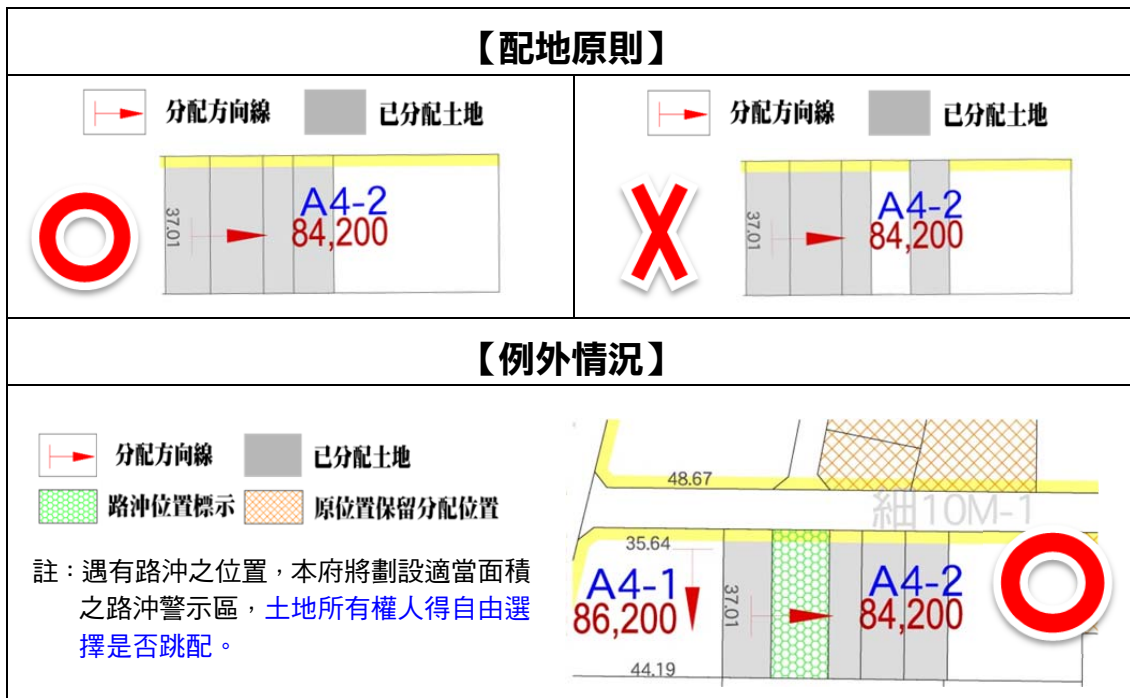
【配地原則】

分配方向線 已分配土地

37.01
A4-2
84,200

分配方向線 已分配土地

37.01
A4-2
84,200

【例外情況】

分配方向線 已分配土地

路沖位置標示 原位置保留分配位置

註：遇有路沖之位置，本府將劃設適當面積之路沖警示區，土地所有權人得自由選擇是否跳配。

48.67
細10M-1
35.64
A4-1
86,200
37.01
A4-2
84,200
44.19